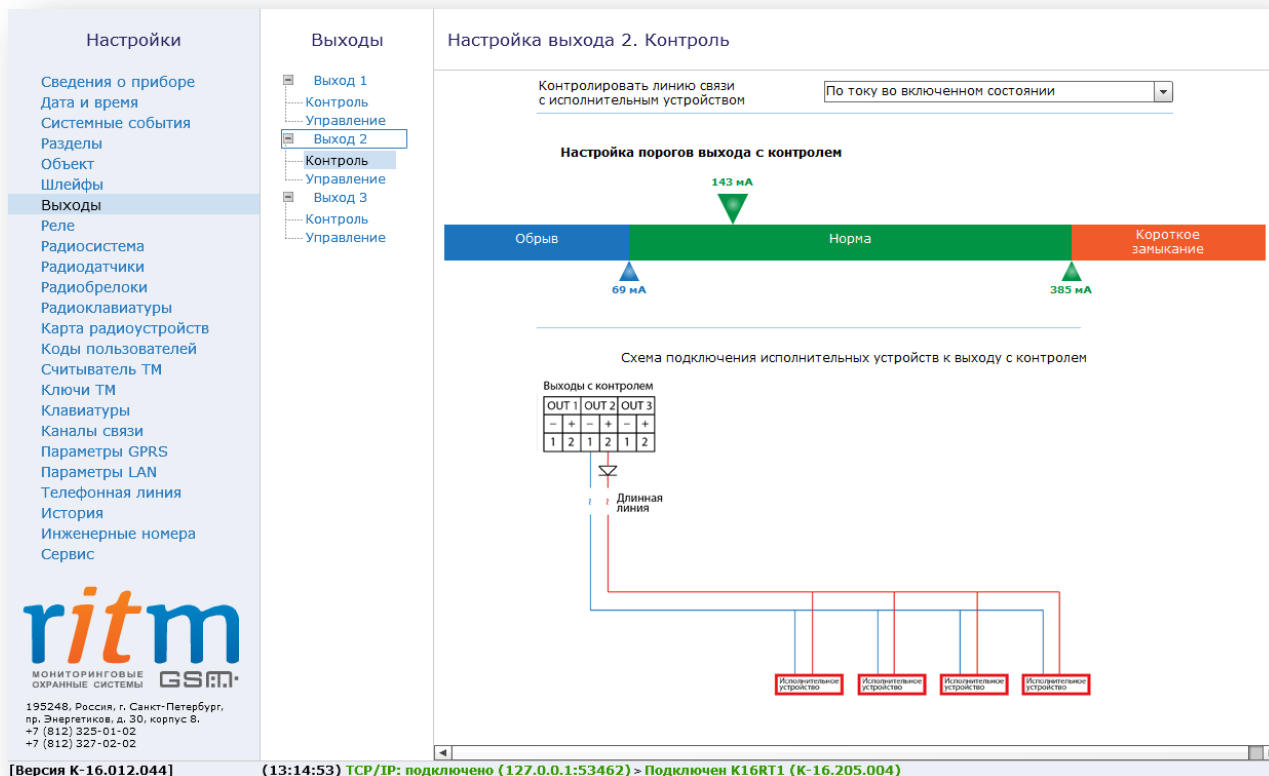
Настройки

Сведения о приборе
Дата и время
Системные события
Разделы
Объект
Шлейфы
Выходы
Реле
Радиосистема
Радиодатчики
Радиобрелоки
Радиоклавиатуры
Карта радиоустройств
Коды пользователей
Считыватель ТМ
Ключи ТМ
Клавиатуры
Каналы связи
Параметры GPRS
Параметры LAN
Телефонная линия
История
Инженерные номера
Сервис

ritm
МОНИТОРИНГОВЫЕ ОХРАННЫЕ СИСТЕМЫ GSM

195248, Россия, г. Санкт-Петербург, пр. Энергетиков, д. 30, корпус 8.
+7 (812) 325-01-02
+7 (812) 327-02-02

Выходы

Выход 1
Контроль
Управление
Выход 2
Контроль
Управление
Выход 3
Контроль
Управление

Настройка выхода 2. Контроль

Контролировать линию связи с исполнительным устройством
По току во включенном состоянии

Настройка порогов выхода с контролем

143 мА
Обрыв
Норма
Короткое замыкание
69 мА
385 мА

Схема подключения исполнительных устройств к выходу с контролем

Выходы с контролем

| OUT 1 | | OUT 2 | | OUT 3 | |
|---|---|---|---|---|---|
| – | + | – | + | – | + |
| 1 | 2 | 1 | 2 | 1 | 2 |

Длинная линия

Исполнительное устройство
Исполнительное устройство
Исполнительное устройство
Исполнительное устройство

[Версия K-16.012.044]
(13:14:53) TCP/IP: подключено (127.0.0.1:53462) > Подключен K16RT1 (K-16.205.004)